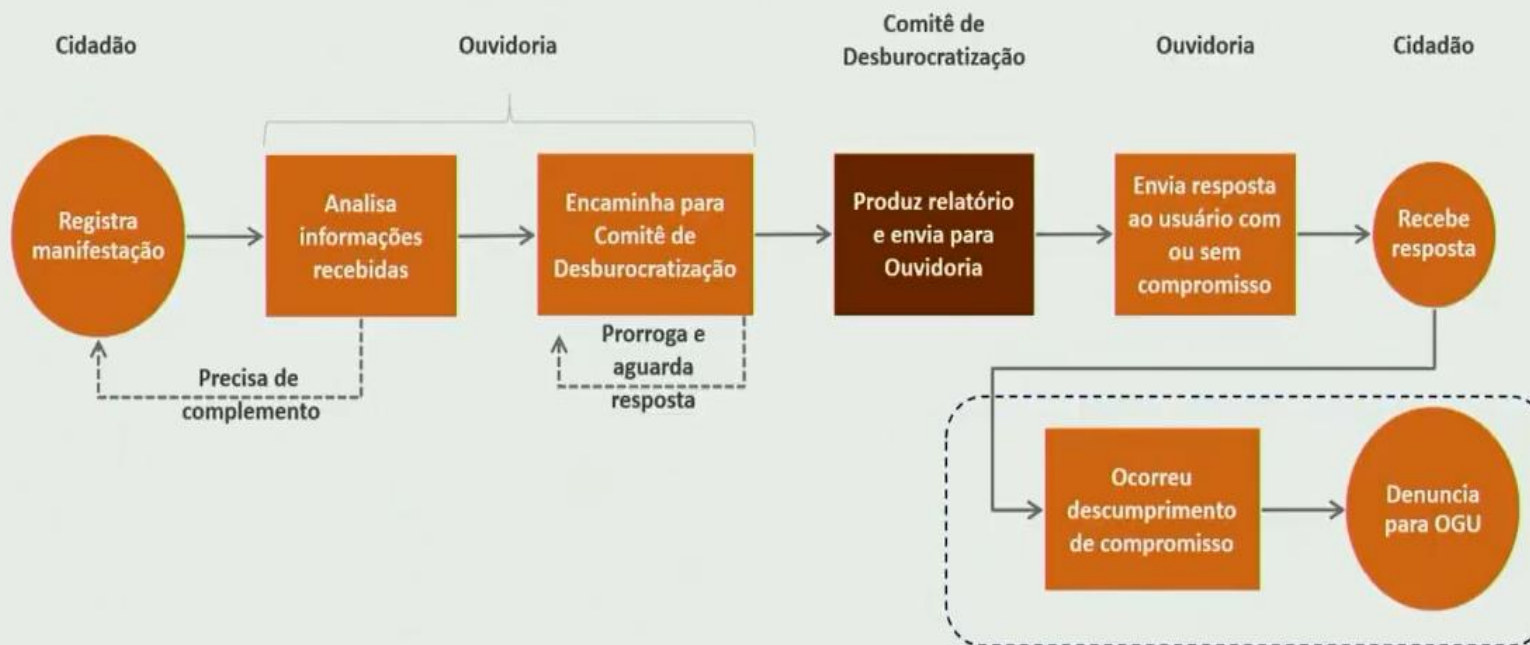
Cidadão

Ouvidoria

Comitê de Desburocratização

Ouvidoria

Cidadão

Registra manifestação

Analisa informações recebidas

Encaminha para Comitê de Desburocratização

Produz relatório e envia para Ouvidoria

Envia resposta ao usuário com ou sem compromisso

Recebe resposta

Precisa de complemento

Prorroga e aguarda resposta

Ocorreu descumprimento de compromisso

Denuncia para OGU